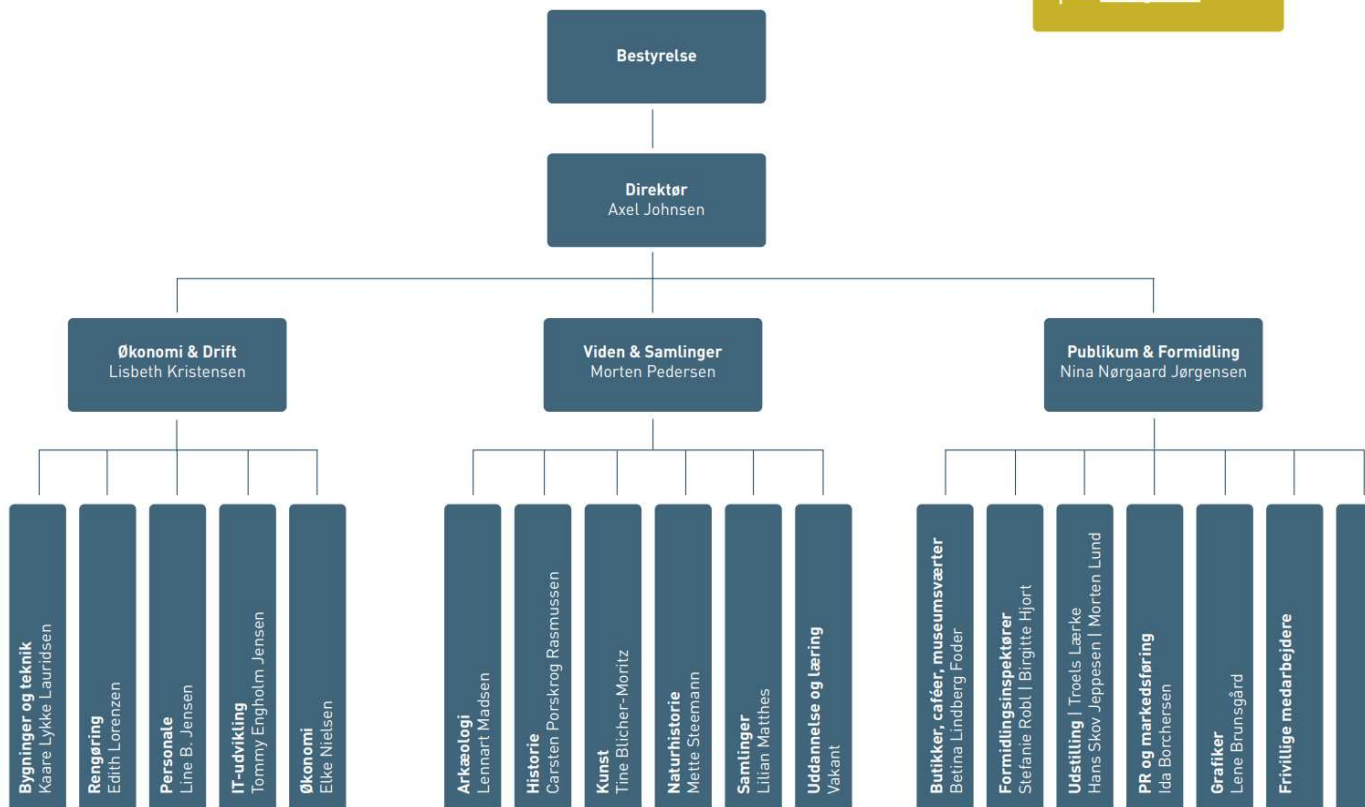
Bestyrelse

Direktør
Axel Johnsen

Økonomi & Drift
Lisbeth Kristensen

Viden & Samlinger
Morten Pedersen

Publikum & Formidling
Nina Nørgaard Jørgensen

Bygninger og teknik
Kaare Lykke Lauridsen

Rengøring
Edith Lorenzen

Personale
Line B. Jensen

IT-udvikling
Tommy Engholm Jensen

Økonomi
Elke Nielsen

Arkæologi
Lennart Madsen

Historie
Carsten Porskrog Rasmussen

Kunst
Tine Blicher-Moritz

Naturhistorie
Mette Steemann

Samlinger
Lilian Matthes

Uddannelse og læring
Vakant

Butikker, caféer, museumsværter
Betina Lindberg Foder

Formidlingsinspektører
Stefanie Robl | Birgitte Hjort

Udstilling | Troels Lærke
Hans Skov Jeppesen | Morten Lund

PR og markedsføring
Ida Borchersen

Grafiker
Lene Brunsgård

Frivillige medarbejdere